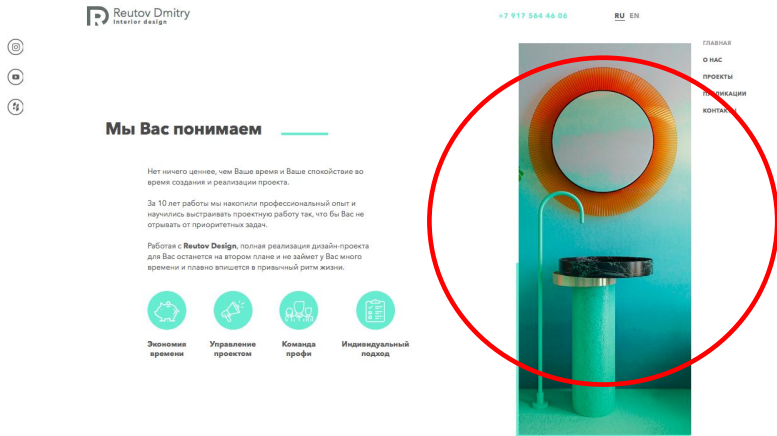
Reutov Dmitry
Interior design

+7 917 564 46 06

RU EN

ГЛАВНАЯ
О НАС
ПРОЕКТЫ
П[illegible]ЛИКАЦИИ
КОНТАК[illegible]

Мы Вас понимаем

Нет ничего ценнее, чем Ваше время и Ваше спокойствие во время создания и реализации проекта.

За 10 лет работы мы накопили профессиональный опыт и научились выстраивать проектную работу так, что бы Вас не отрывать от приоритетных задач.

Работая с Reutov Design, полная реализация дизайн-проекта для Вас останется на втором плане и не займет у Вас много времени и плавно впишется в привычный ритм жизни.

Экономия времени

Управление проектом

Команда профи

Индивидуальный подход